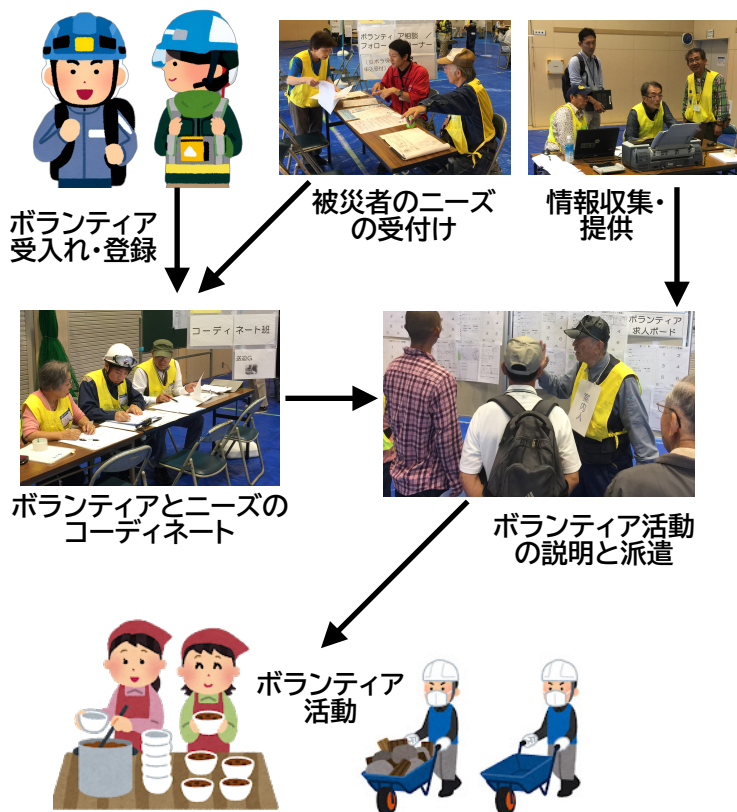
被災者のニーズの受付け

情報収集・提供

ボランティア受入れ・登録

ボランティア相談／フォローコーナー

コーディネート班

ボランティア求人ボード

ボランティアとニーズのコーディネート

ボランティア活動の説明と派遣

ボランティア活動